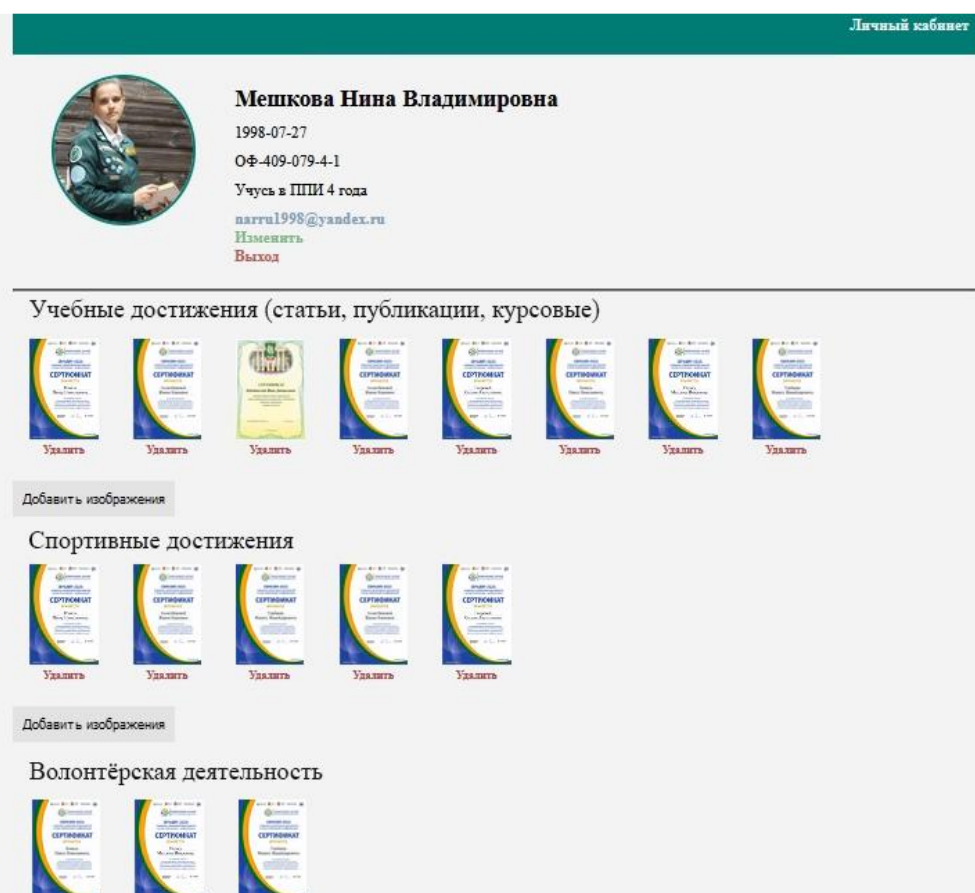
Личный кабинет

Мешкова Нина Владимировна

1998-07-27

ОФ-409-079-4-1

Учусь в ППИ 4 года

narru1998@yandex.ru
Изменить
Выход

Учебные достижения (статьи, публикации, курсовые)

СЕРТИФИКАТ СЕРТИФИКАТ СЕРТИФИКАТ СЕРТИФИКАТ СЕРТИФИКАТ СЕРТИФИКАТ СЕРТИФИКАТ

Удалить Удалить Удалить Удалить Удалить Удалить Удалить Удалить

Добавить изображения

Спортивные достижения

СЕРТИФИКАТ СЕРТИФИКАТ СЕРТИФИКАТ СЕРТИФИКАТ СЕРТИФИКАТ

Удалить Удалить Удалить Удалить Удалить

Добавить изображения

Волонтёрская деятельность

СЕРТИФИКАТ СЕРТИФИКАТ СЕРТИФИКАТ